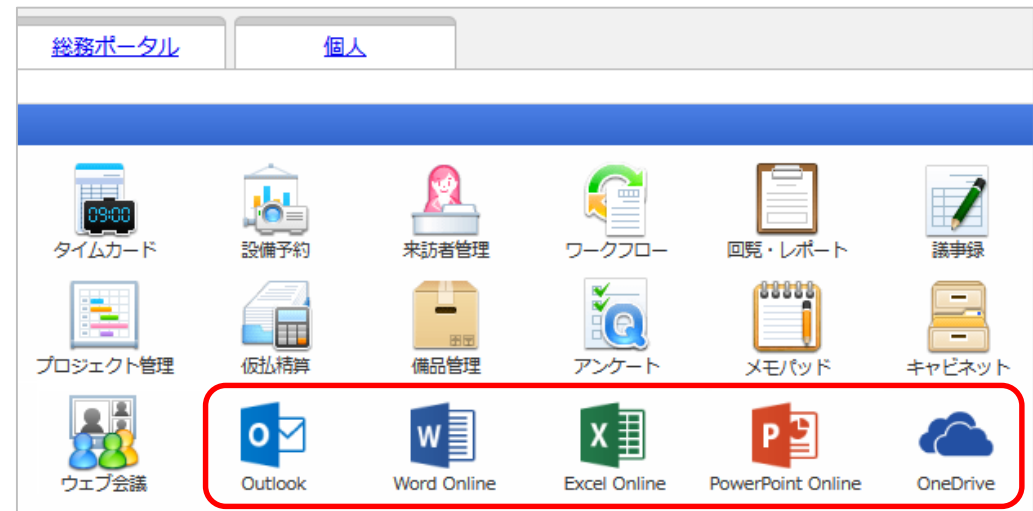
総務ポータル
個人

09:00
タイムカード
設備予約
来訪者管理
ワークフロー
回覧・レポート
議事録

プロジェクト管理
仮払精算
備品管理
アンケート
メモパッド
キャビネット

ウェブ会議
Outlook
Word Online
Excel Online
PowerPoint Online
OneDrive